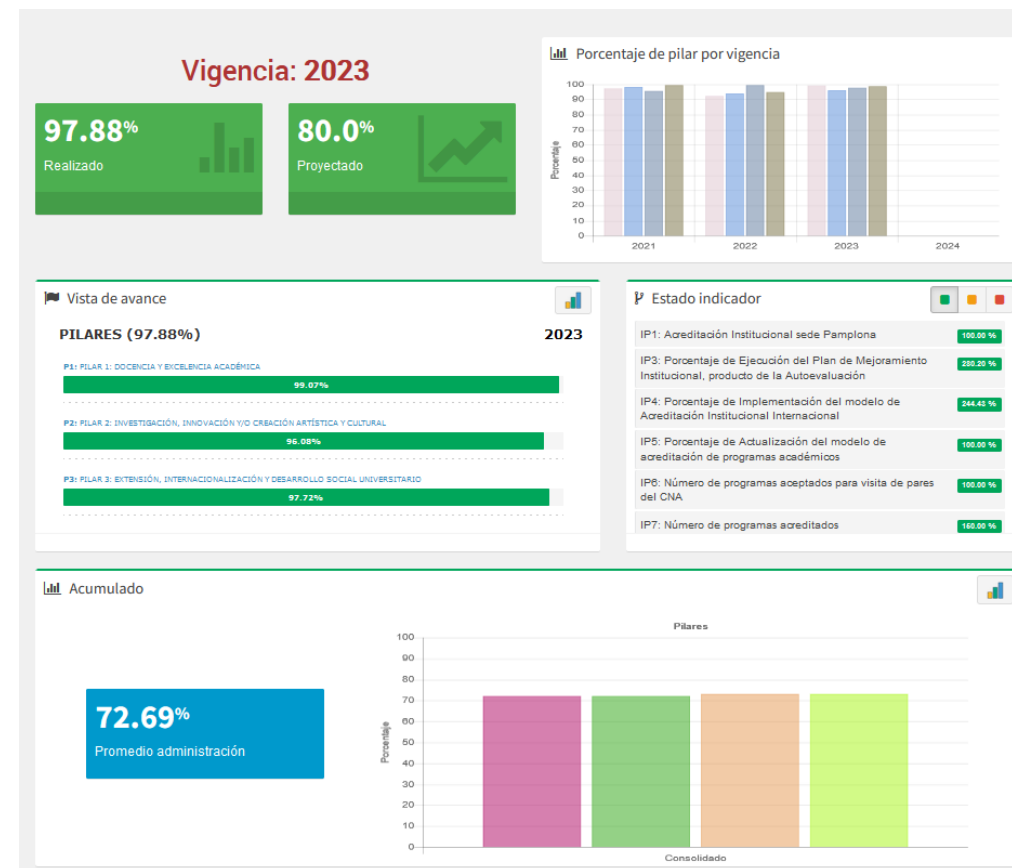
Vigencia: 2023

97.88%
Realizado

80.0%
Proyectado

Porcentaje de pilar por vigencia

100
90
80
70
60
50
40
30
20
10
0
Porcentaje
2021
2022
2023
2024

Vista de avance

PILARES (97.88%)
2023

P1: PILAR 1: DOCENCIA Y EXCELENCIA ACADÉMICA
99.07%

P2: PILAR 2: INVESTIGACIÓN, INNOVACIÓN Y/O CREACIÓN ARTÍSTICA Y CULTURAL
96.08%

P3: PILAR 3: EXTENSIÓN, INTERNACIONALIZACIÓN Y DESARROLLO SOCIAL UNIVERSITARIO
97.72%

Estado indicador

| | |
|---|---|
| IP1: Acreditación Institucional sede Pamplona | 100.00 % |
| IP3: Porcentaje de Ejecución del Plan de Mejoramiento Institucional, producto de la Autoevaluación | 280.20 % |
| IP4: Porcentaje de Implementación del modelo de Acreditación Institucional Internacional | 244.45 % |
| IP5: Porcentaje de Actualización del modelo de acreditación de programas académicos | 100.00 % |
| IP6: Número de programas aceptados para visita de pares del CNA | 100.00 % |
| IP7: Número de programas acreditados | 160.00 % |

Acumulado

72.69%
Promedio administración

Pilares
100
90
80
70
60
50
40
30
20
10
0
Porcentaje
Consolidado